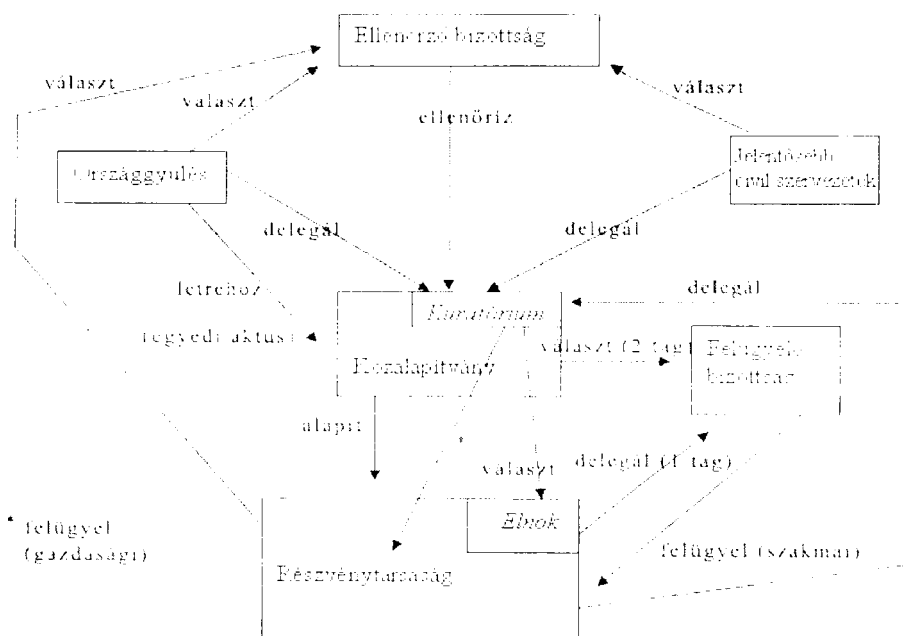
Ellenőrző bizottság

választ

választ

választ

ellenőriz

Országgyűlés

Jelentősebb civil szervezetek

delegál

delegál

delegál

létrehoz

Kuratórium

(egyedi aktus)

választ (2 tag)

Felügyelő bizottság

Közalapítvány

alapít

választ

delegál (1 tag)

Elnök

* felügyel (gazdasági)

felügyel (szakmai)

Részvénytársaság